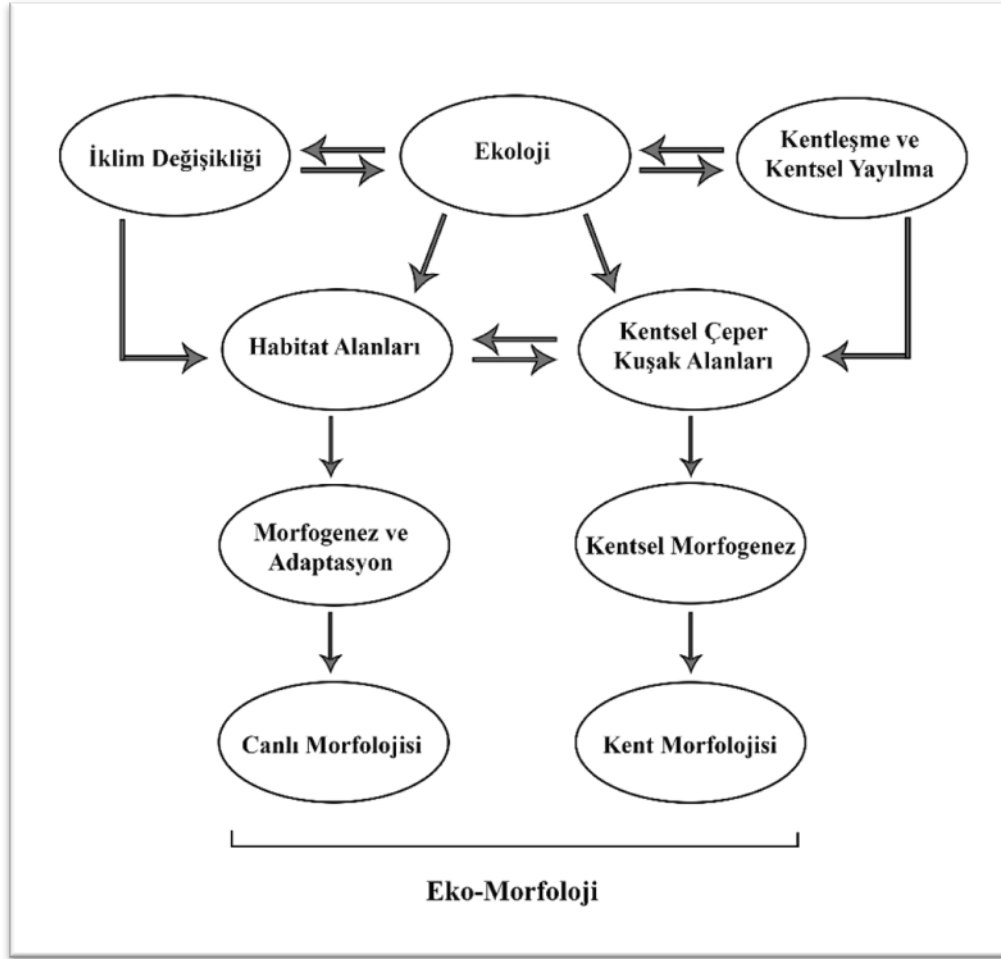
İklim Değişikliği

Ekoloji

Kentleşme ve Kentsel Yayılma

Habitat Alanları

Kentsel Çeper Kuşak Alanları

Morfogenez ve Adaptasyon

Kentsel Morfogenez

Canlı Morfolojisi

Kent Morfolojisi

Eko-Morfoloji